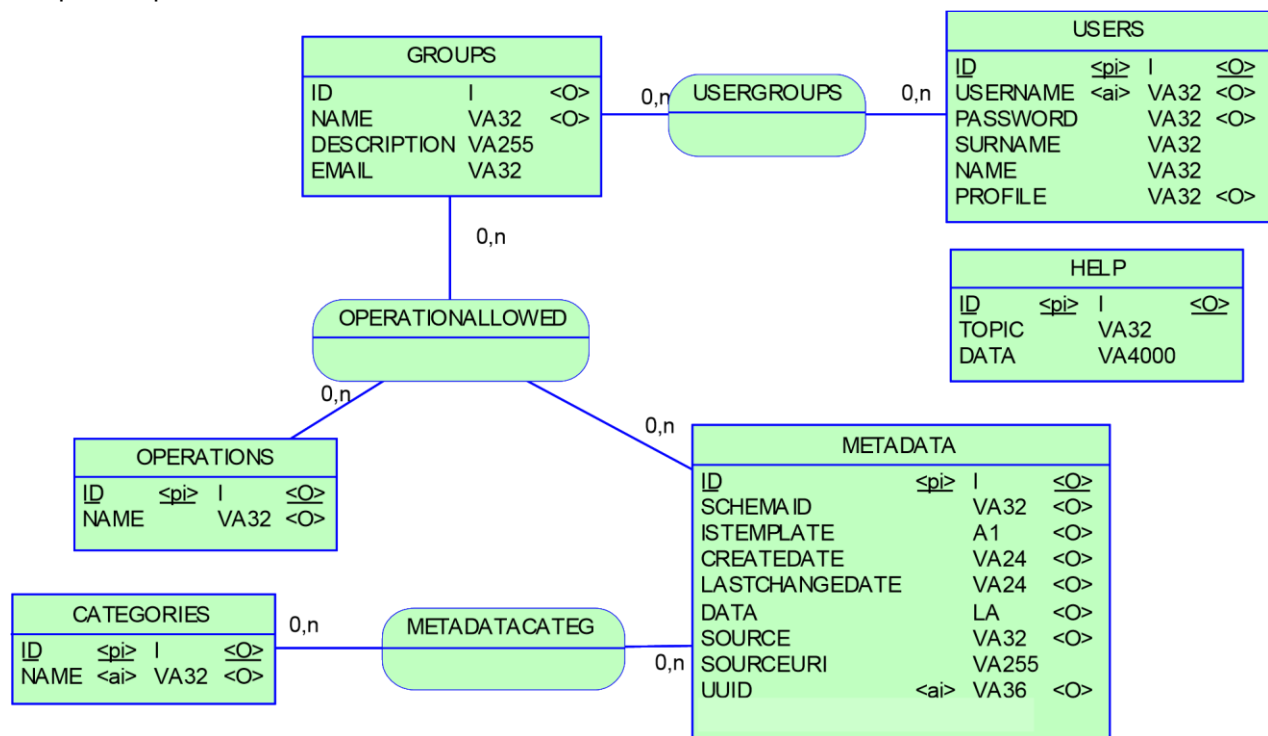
GROUPS

| | | |
|---|---|---|
| ID | I | <O> |
| NAME | VA32 | <O> |
| DESCRIPTION | VA255 | |
| EMAIL | VA32 | |

0,n

USERGROUPS

0,n

USERS

| | | | |
|---|---|---|---|
| ID | <pi> | I | <O> |
| USERNAME | <ai> | VA32 | <O> |
| PASSWORD | | VA32 | <O> |
| SURNAME | | VA32 | |
| NAME | | VA32 | |
| PROFILE | | VA32 | <O> |

0,n

HELP

| | | | |
|---|---|---|---|
| ID | <pi> | I | <O> |
| TOPIC | | VA32 | |
| DATA | | VA4000 | |

OPERATIONALLOWED

0,n

0,n

OPERATIONS

| | | | |
|---|---|---|---|
| ID | <pi> | I | <O> |
| NAME | | VA32 | <O> |

METADATA

| | | | |
|---|---|---|---|
| ID | <pi> | I | <O> |
| SCHEMA ID | | VA32 | <O> |
| ISTEMPLATE | | A1 | <O> |
| CREATEDATE | | VA24 | <O> |
| LASTCHANGEDATE | | VA24 | <O> |
| DATA | | LA | <O> |
| SOURCE | | VA32 | <O> |
| SOURCEURI | | VA255 | |
| UUID | <ai> | VA36 | <O> |

CATEGORIES

| | | | |
|---|---|---|---|
| ID | <pi> | I | <O> |
| NAME | <ai> | VA32 | <O> |

0,n

METADATACATEG

0,n